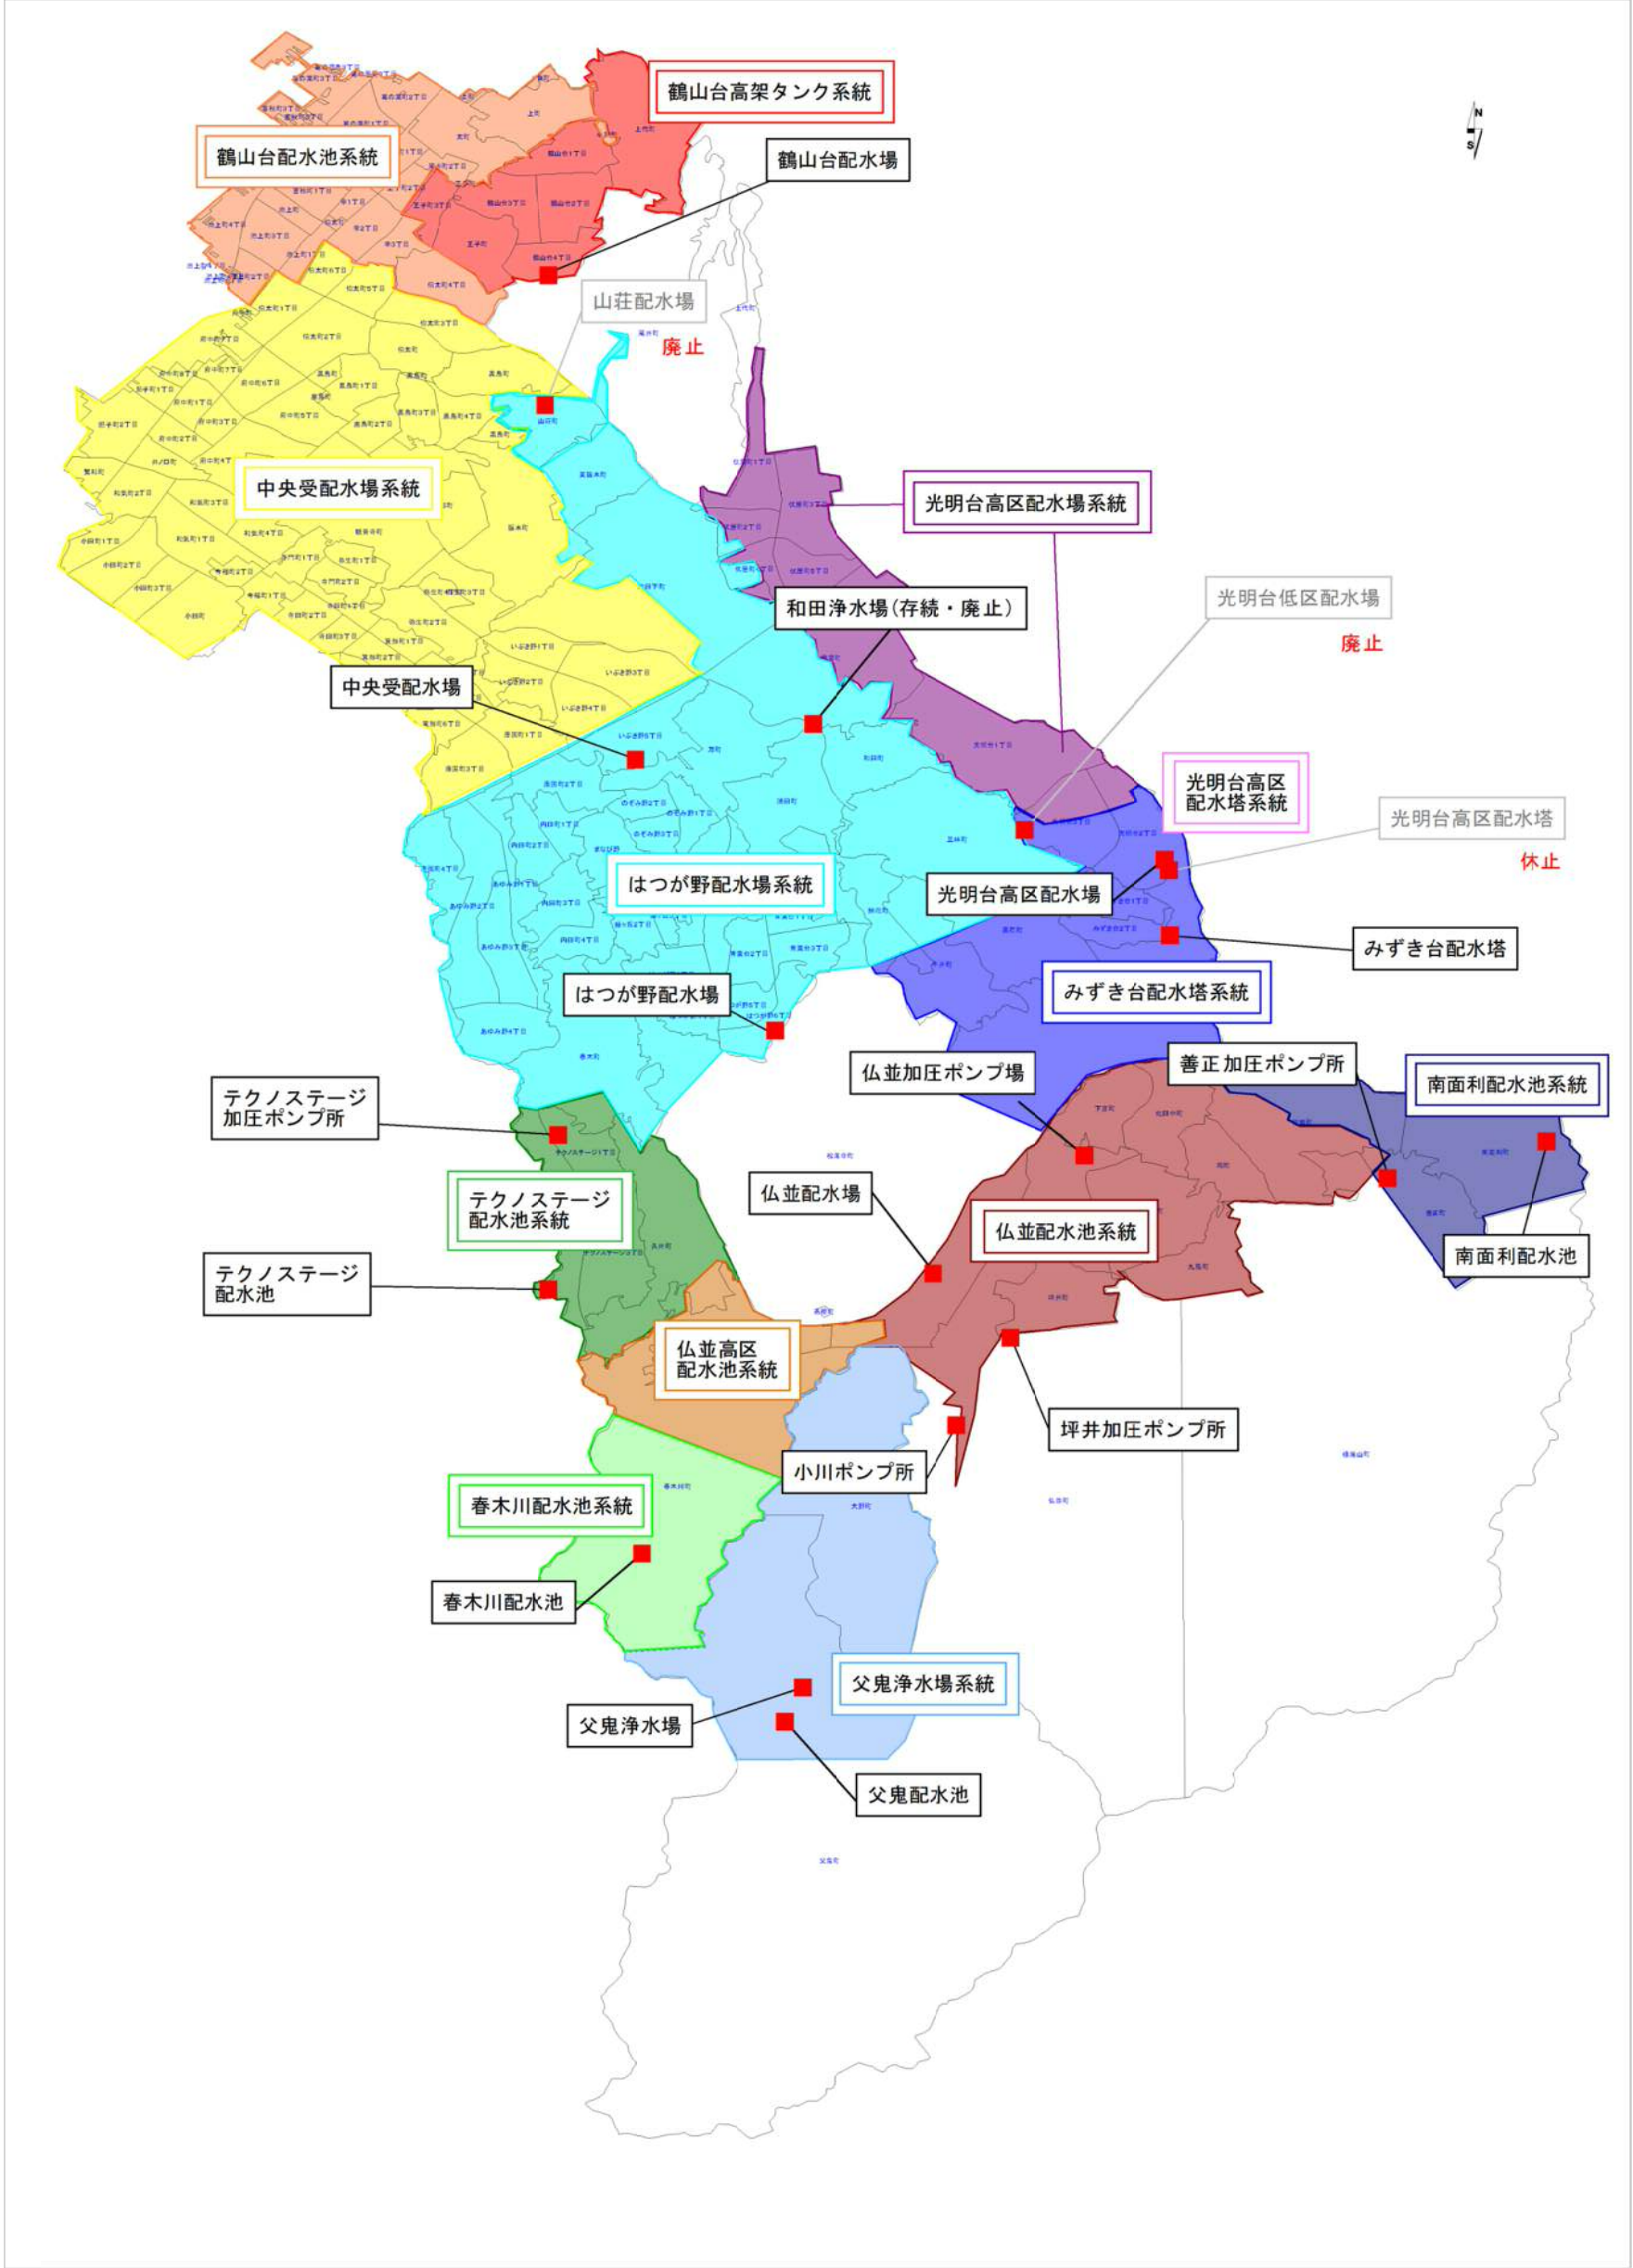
鶴山台高架タンク系統

鶴山台配水池系統

鶴山台配水場

N
S

山荘配水場
廃止

中央受配水場系統

光明台高区配水場系統

光明台低区配水場
廃止

和田浄水場（存続・廃止）

中央受配水場

光明台高区
配水塔系統

光明台高区配水塔
休止

はつが野配水場系統

光明台高区配水場

みずき台配水塔

みずき台配水塔系統

はつが野配水場

仏並加圧ポンプ場

善正加圧ポンプ所

南面利配水池系統

テクノステージ
加圧ポンプ所

仏並配水場

テクノステージ
配水池系統

仏並配水池系統

南面利配水池

テクノステージ
配水池

仏並高区
配水池系統

坪井加圧ポンプ所

小川ポンプ所

春木川配水池系統

春木川配水池

父鬼浄水場系統

父鬼浄水場

父鬼配水池